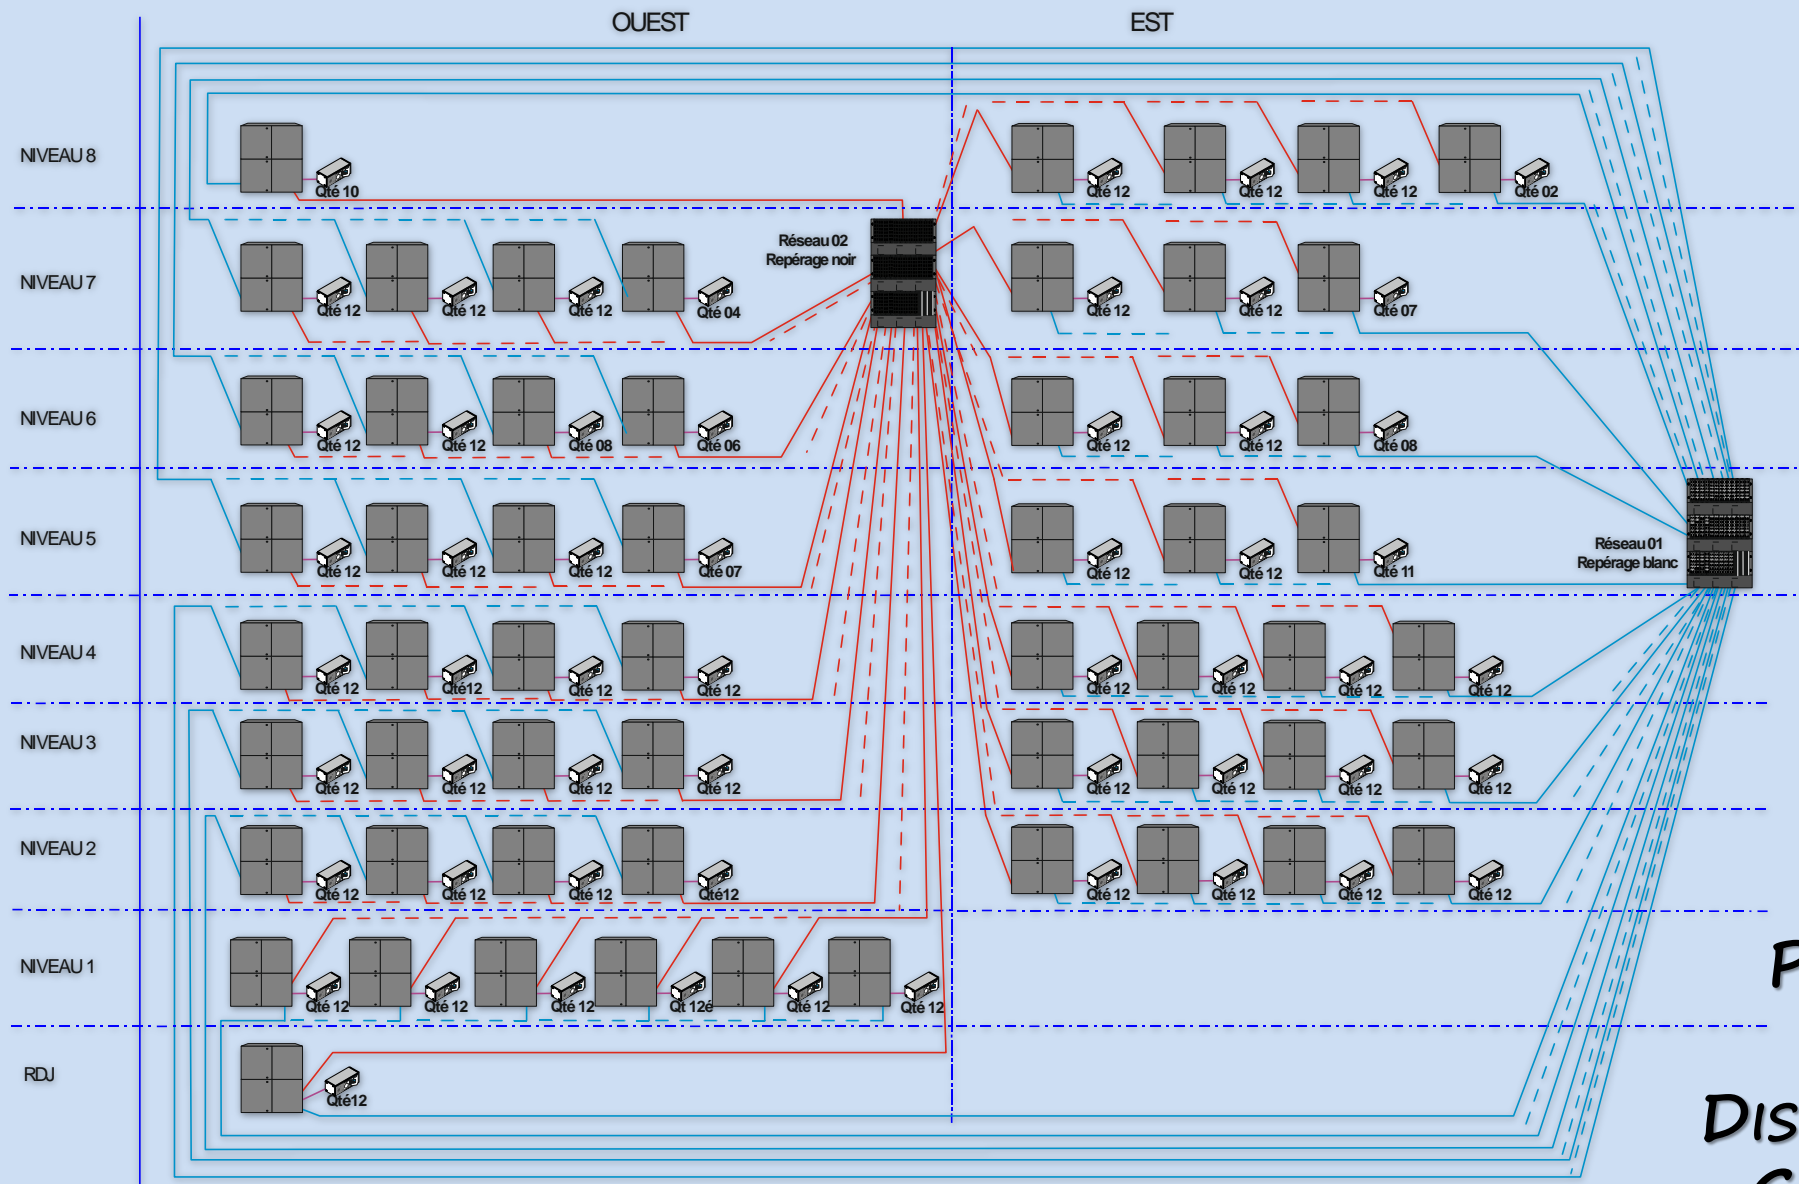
OUEST

EST

NIVEAU 8

Qté 10

Qté 12

Qté 12

Qté 12

Qté 02

Réseau 02
Repérage noir

NIVEAU 7

Qté 12

Qté 12

Qté 12

Qté 04

Qté 12

Qté 12

Qté 07

NIVEAU 6

Qté 12

Qté 12

Qté 08

Qté 06

Qté 12

Qté 12

Qté 08

NIVEAU 5

Qté 12

Qté 12

Qté 12

Qté 07

Qté 12

Qté 12

Qté 11

Réseau 01
Repérage blanc

NIVEAU 4

Qté 12

Qté12

Qté 12

Qté 12

Qté 12

Qté 12

Qté 12

Qté 12

NIVEAU 3

Qté 12

Qté 12

Qté 12

Qté 12

Qté 12

Qté 12

Qté 12

Qté 12

NIVEAU 2

Qté 12

Qté 12

Qté 12

Qté12

Qté 12

Qté 12

Qté 12

Qté 12

NIVEAU 1

Qté 12

Qté 12

Qté 12

Qt 12é

Qté 12

Qté 12

RDJ

Qté12

P

Dis